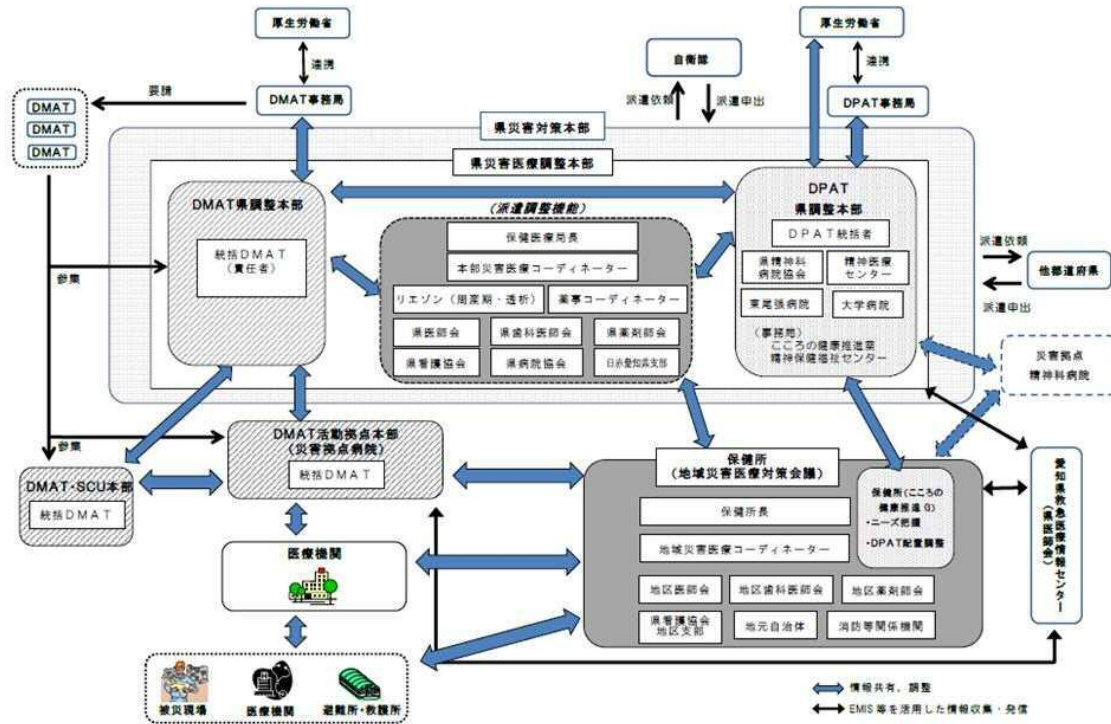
厚生労働省

連携

DMAT事務局

要請

DMAT
DMAT
DMAT

自衛隊

派遣依頼

派遣申出

厚生労働省

連携

DPAT事務局

県災害対策本部

県災害医療調整本部

DMAT県調整本部

統括DMAT
（責任者）

参集

（派遣調整機能）

保健医療局長

本部災害医療コーディネーター

リエゾン（周産期・透析）

薬事コーディネーター

県医師会

県歯科医師会

県薬剤師会

県看護協会

県病院協会

日赤愛知県支部

DPAT
県調整本部

DPAT統括者

県精神科病院協会

精神神経センター

東尾張病院

大学病院

（事務局）
こころの健康推進室
精神保健福祉センター

派遣依頼

他都道府県

派遣申出

災害拠点
精神科病院

参集

DMAT活動拠点本部
（災害拠点病院）

統括DMAT

DMAT・SCU本部

統括DMAT

医療機関

保健所
（地域災害医療対策会議）

保健所長

地域災害医療コーディネーター

地区医師会

地区歯科医師会

地区薬剤師会

県看護協会
地区支部

地元自治体

消防等関係機関

保健所（こころの健康推進G）
・ニーズ把握
・DPAT配置調整

愛知県救急医療情報センター
（県医師会）

被災現場

医療機関

避難所・救護所

情報共有、調整

EMIS等を活用した情報収集・発信